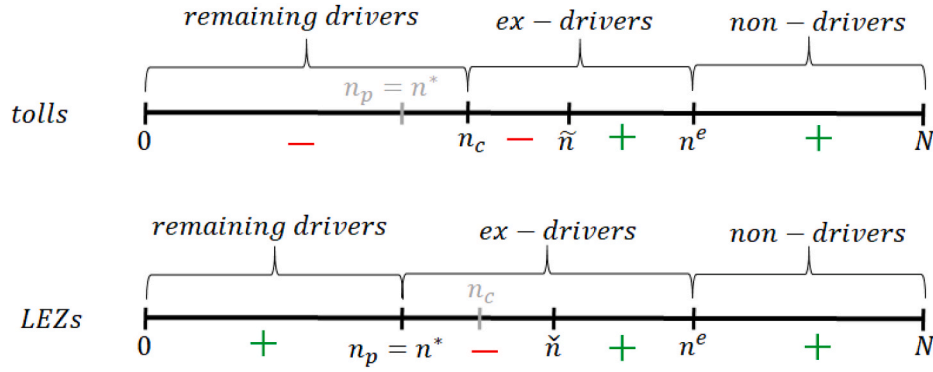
$remaining\ drivers$ $ex-drivers$ $non-drivers$

$tolls$

$n_p = n^*$

$0$ $-$ $n_c$ $-$ $\tilde{n}$ $+$ $n^e$ $+$ $N$

$remaining\ drivers$ $ex-drivers$ $non-drivers$

$LEZs$

$n_c$

$0$ $+$ $n_p = n^*$ $-$ $\check{n}$ $+$ $n^e$ $+$ $N$